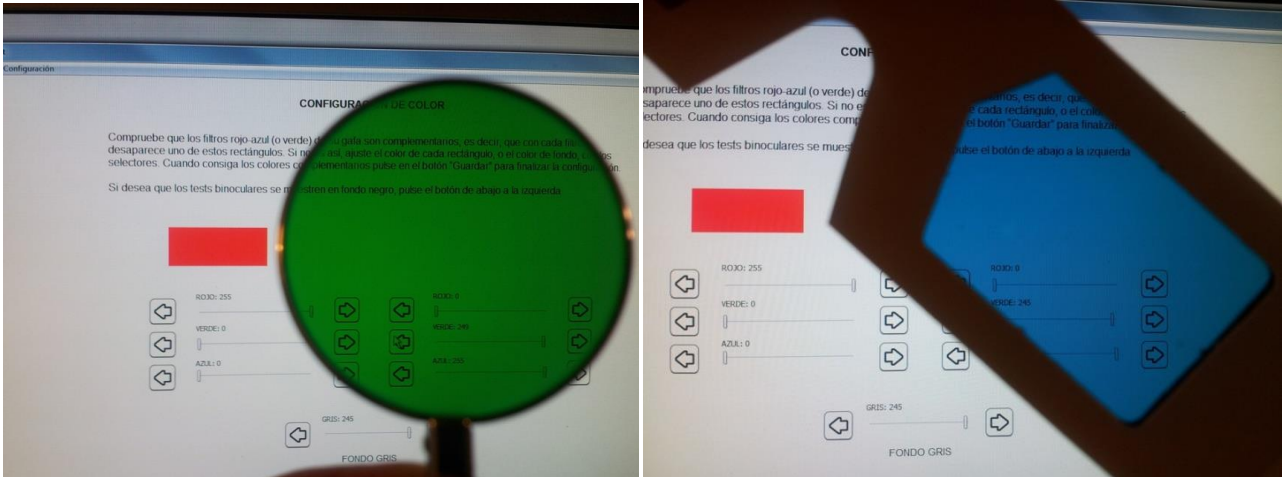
Configuración

CONFIGURA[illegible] DE COLOR

Compruebe que los filtros rojo-azul (o verde) de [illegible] gafa son complementarios, es decir, que con cada filt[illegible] desaparece uno de estos rectángulos. Si no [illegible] así, ajuste el color de cada rectángulo, o el color de fondo, c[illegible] selectores. Cuando consiga los colores co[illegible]mplementarios pulse en el botón "Guardar" para finalizar la configu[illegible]ción.

Si desea que los tests binoculares se m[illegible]estren en fondo negro, pulse el botón de abajo a la izquierda

ROJO: 255
VERDE: 0
AZUL: 0

ROJO: 0
VERDE: 245
AZUL: 255

GRIS: 245

FONDO GRIS

CONF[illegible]

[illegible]mpruebe que los filtros rojo-azul (o verde) de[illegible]ntarios, es decir, que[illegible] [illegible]saparece uno de estos rectángulos. Si no e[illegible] cada rectángulo, o el colo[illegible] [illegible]lectores. Cuando consiga los colores comp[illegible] el botón "Guardar" para finaliza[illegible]

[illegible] desea que los tests binoculares se muest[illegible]ulse el botón de abajo a la izquierda

ROJO: 255
VERDE: 0
AZUL: 0

ROJO: 0
VERDE: 245

GRIS: 245

FONDO GRIS